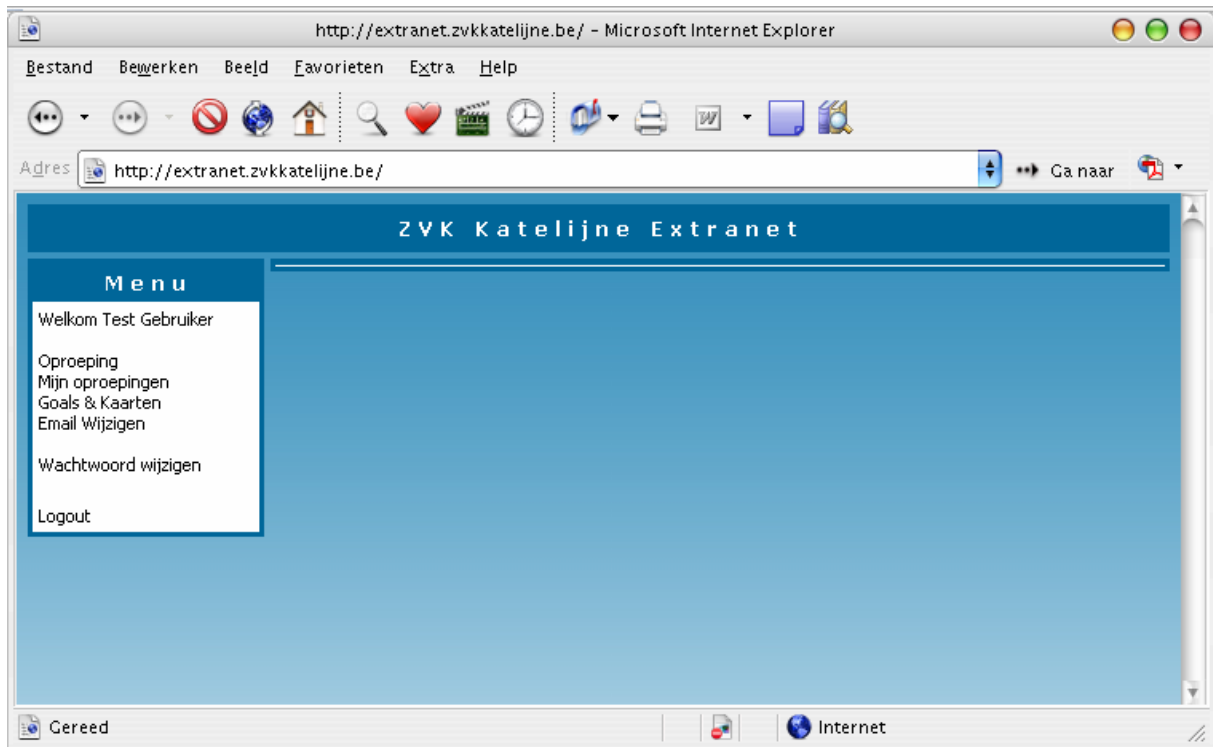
http://extranet.zvkkatelijne.be/ - Microsoft Internet Explorer

Bestand Bewerken Beeld Favorieten Extra Help

Adres http://extranet.zvkkatelijne.be/

Ga naar

ZVK Katelijne Extranet

Menu

Welkom Test Gebruiker

Oproeping
Mijn oproepingen
Goals & Kaarten
Email Wijzigen

Wachtwoord wijzigen

Logout

Gereed

Internet